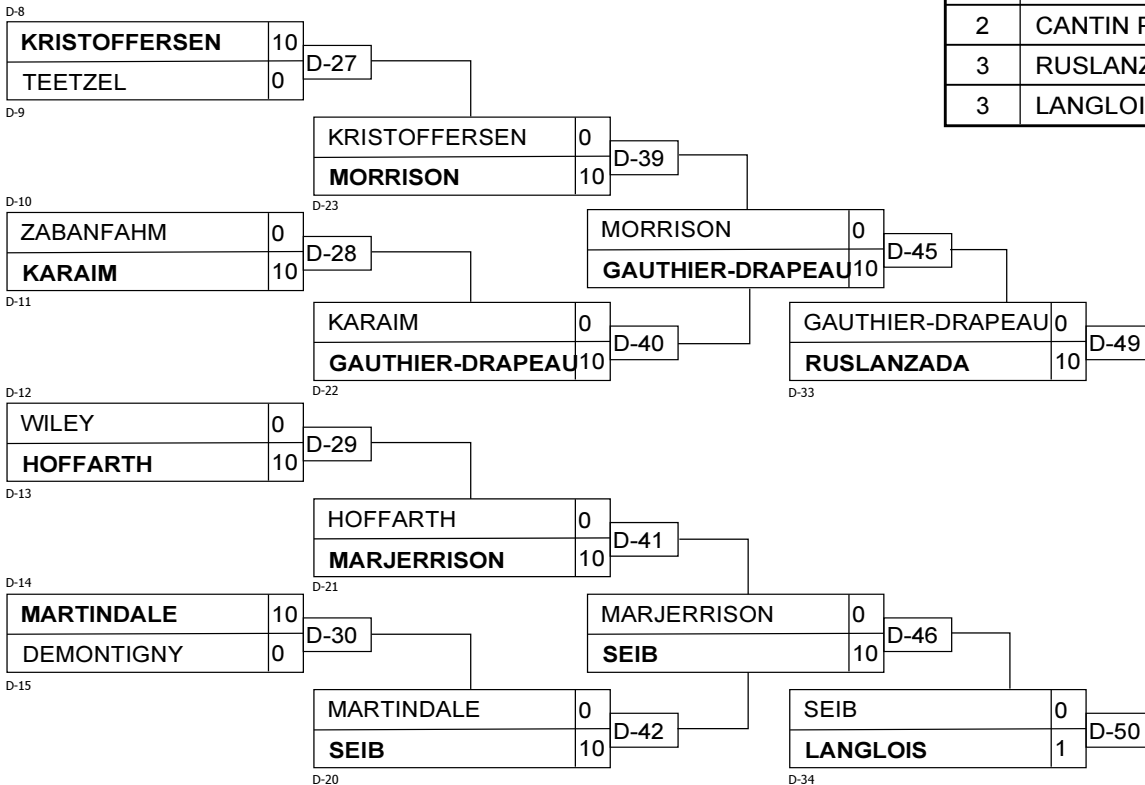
| 2 | CANTIN F |
|---|---|
| 3 | RUSLANZ |
| 3 | LANGLOI |

D-8
KRISTOFFERSEN 10
TEETZEL 0
D-9
D-27

KRISTOFFERSEN 0
MORRISON 10
D-23
D-39

D-10
ZABANFAHM 0
KARAIM 10
D-11
D-28

MORRISON 0
GAUTHIER-DRAPEAU 10
D-45

KARAIM 0
GAUTHIER-DRAPEAU 10
D-22
D-40

GAUTHIER-DRAPEAU 0
RUSLANZADA 10
D-33
D-49

D-12
WILEY 0
HOFFARTH 10
D-13
D-29

HOFFARTH 0
MARJERRISON 10
D-21
D-41

D-14
MARTINDALE 10
DEMONTIGNY 0
D-15
D-30

MARJERRISON 0
SEIB 10
D-46

MARTINDALE 0
SEIB 10
D-20
D-42

SEIB 0
LANGLOIS 1
D-34
D-50